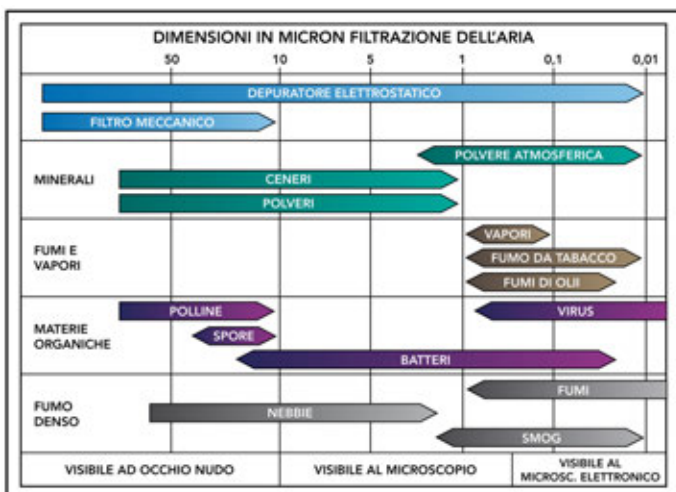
DIMENSIONI IN MICRON FILTRAZIONE DELL'ARIA

50 | 10 | 5 | 1 | 0,1 | 0,01

DEPURATORE ELETTROSTATICO

FILTRO MECCANICO

MINERALI

POLVERE ATMOSFERICA

CENERI

POLVERI

FUMI E VAPORI

VAPORI

FUMO DA TABACCO

FUMI DI OLII

MATERIE ORGANICHE

POLLINE

VIRUS

SPORE

BATTERI

FUMO DENSO

FUMI

NEBBIE

SMOG

VISIBILE AD OCCHIO NUDO | VISIBILE AL MICROSCOPIO | VISIBILE AL MICROSC. ELETTRONICO